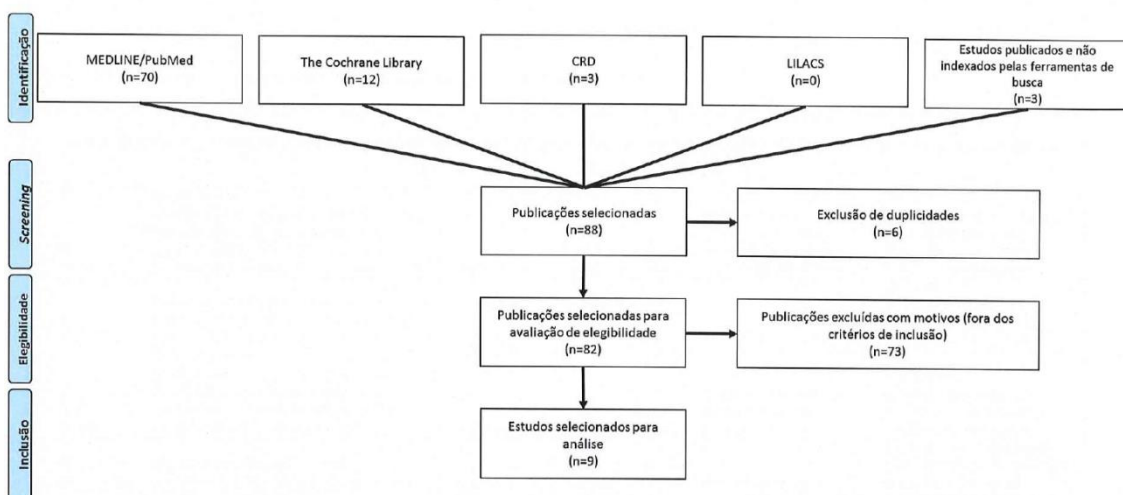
Identificação

MEDLINE/PubMed
(n=70)

The Cochrane Library
(n=12)

CRD
(n=3)

LILACS
(n=0)

Estudos publicados e não indexados pelas ferramentas de busca
(n=3)

Screening

Publicações selecionadas
(n=88)

Exclusão de duplicidades
(n=6)

Elegibilidade

Publicações selecionadas para avaliação de elegibilidade
(n=82)

Publicações excluídas com motivos (fora dos critérios de inclusão)
(n=73)

Inclusão

Estudos selecionados para análise
(n=9)